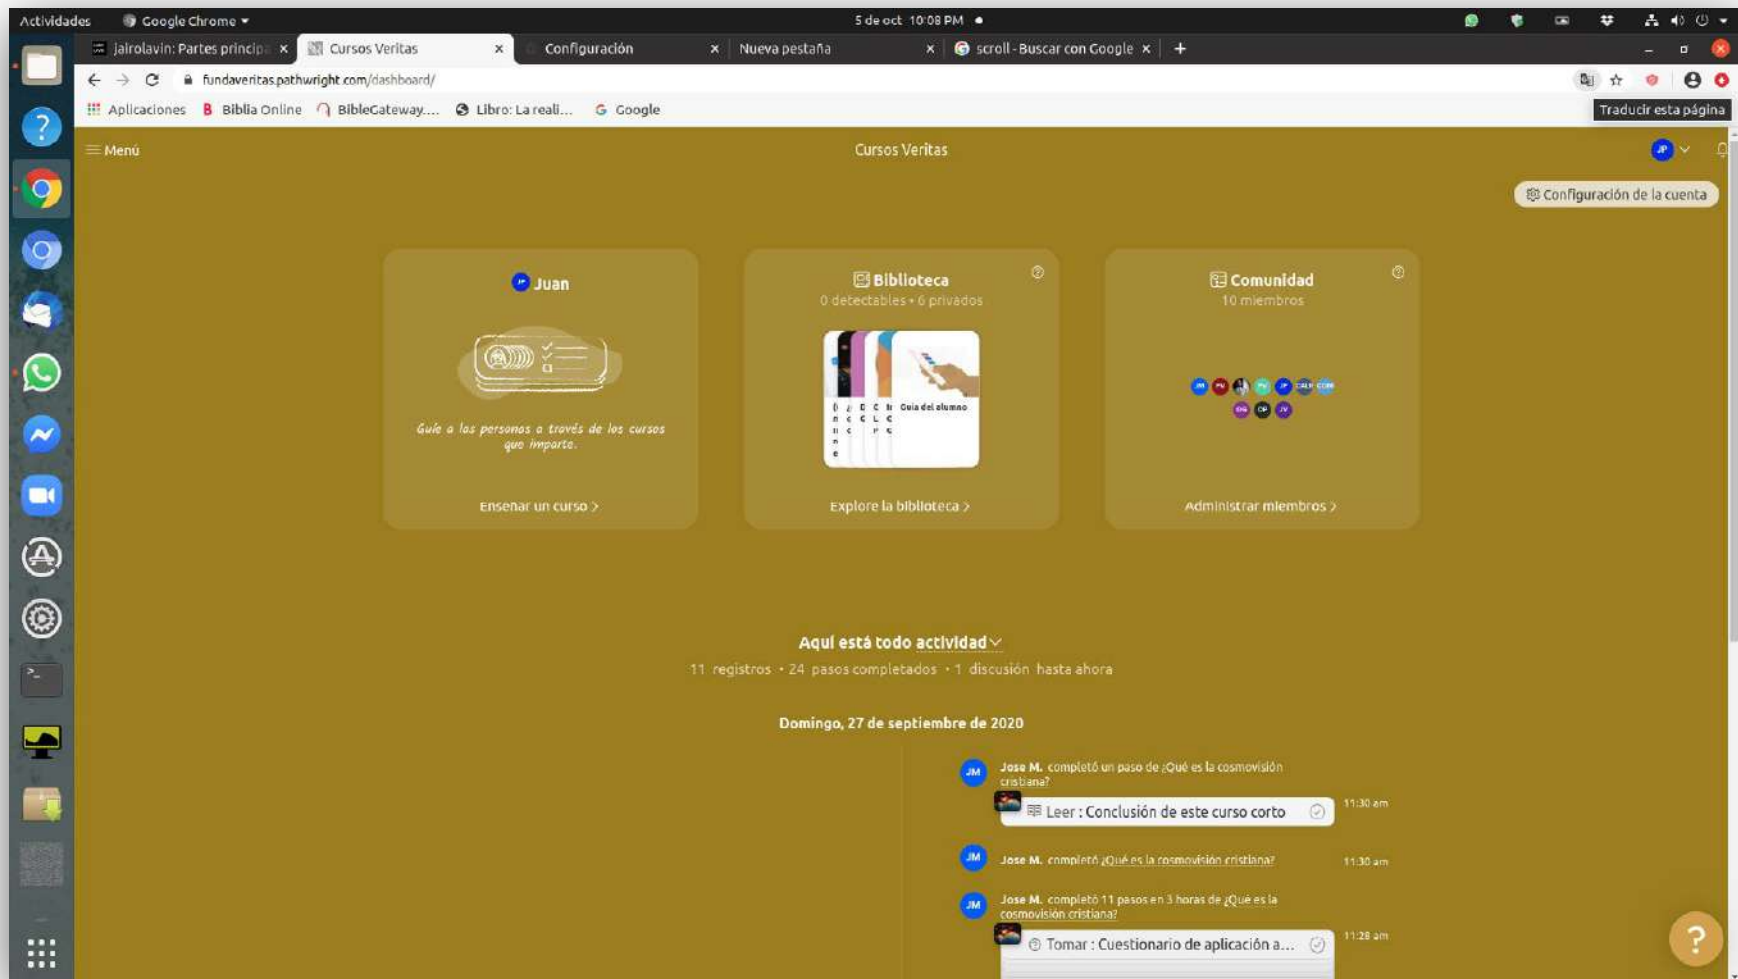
Actividades Google Chrome ▾ 5 de oct 10:08 PM ●

jairolavin: Partes principa × Cursos Veritas × Configuración × Nueva pestaña × scroll - Buscar con Google × +

fundaveritas.pathwright.com/dashboard/

Aplicaciones Biblia Online BibleGateway.... Libro: La reali... Google

Traducir esta página

Menú Cursos Veritas

Configuración de la cuenta

Juan

Guíe a las personas a través de los cursos que imparte.

Ensenar un curso >

Biblioteca
0 detectables • 6 privados

Guía del alumno

Explore la biblioteca >

Comunidad
10 miembros

Administrar miembros >

Aquí está todo actividad
11 registros • 24 pasos completados • 1 discusión hasta ahora

Domingo, 27 de septiembre de 2020

JM Jose M. completó un paso de ¿Qué es la cosmovisión cristiana?
Leer : Conclusión de este curso corto 11:30 am

JM Jose M. completó ¿Qué es la cosmovisión cristiana? 11:30 am

JM Jose M. completó 11 pasos en 3 horas de ¿Qué es la cosmovisión cristiana?
Tomar : Cuestionario de aplicación a... 11:28 am